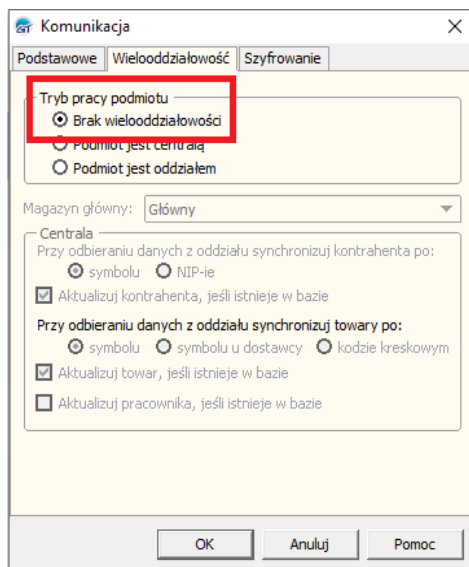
Komunikacja

Podstawowe | Wielooddziałowość | Szyfrowanie

Tryb pracy podmiotu
Brak wielooddziałowości
Podmiot jest centralą
Podmiot jest oddziałem

Magazyn główny: Główny

Centrala
Przy odbieraniu danych z oddziału synchronizuj kontrahenta po:
symbolu NIP-ie
Aktualizuj kontrahenta, jeśli istnieje w bazie

Przy odbieraniu danych z oddziału synchronizuj towary po:
symbolu symbolu u dostawcy kodzie kreskowym
Aktualizuj towar, jeśli istnieje w bazie
Aktualizuj pracownika, jeśli istnieje w bazie

OK Anuluj Pomoc